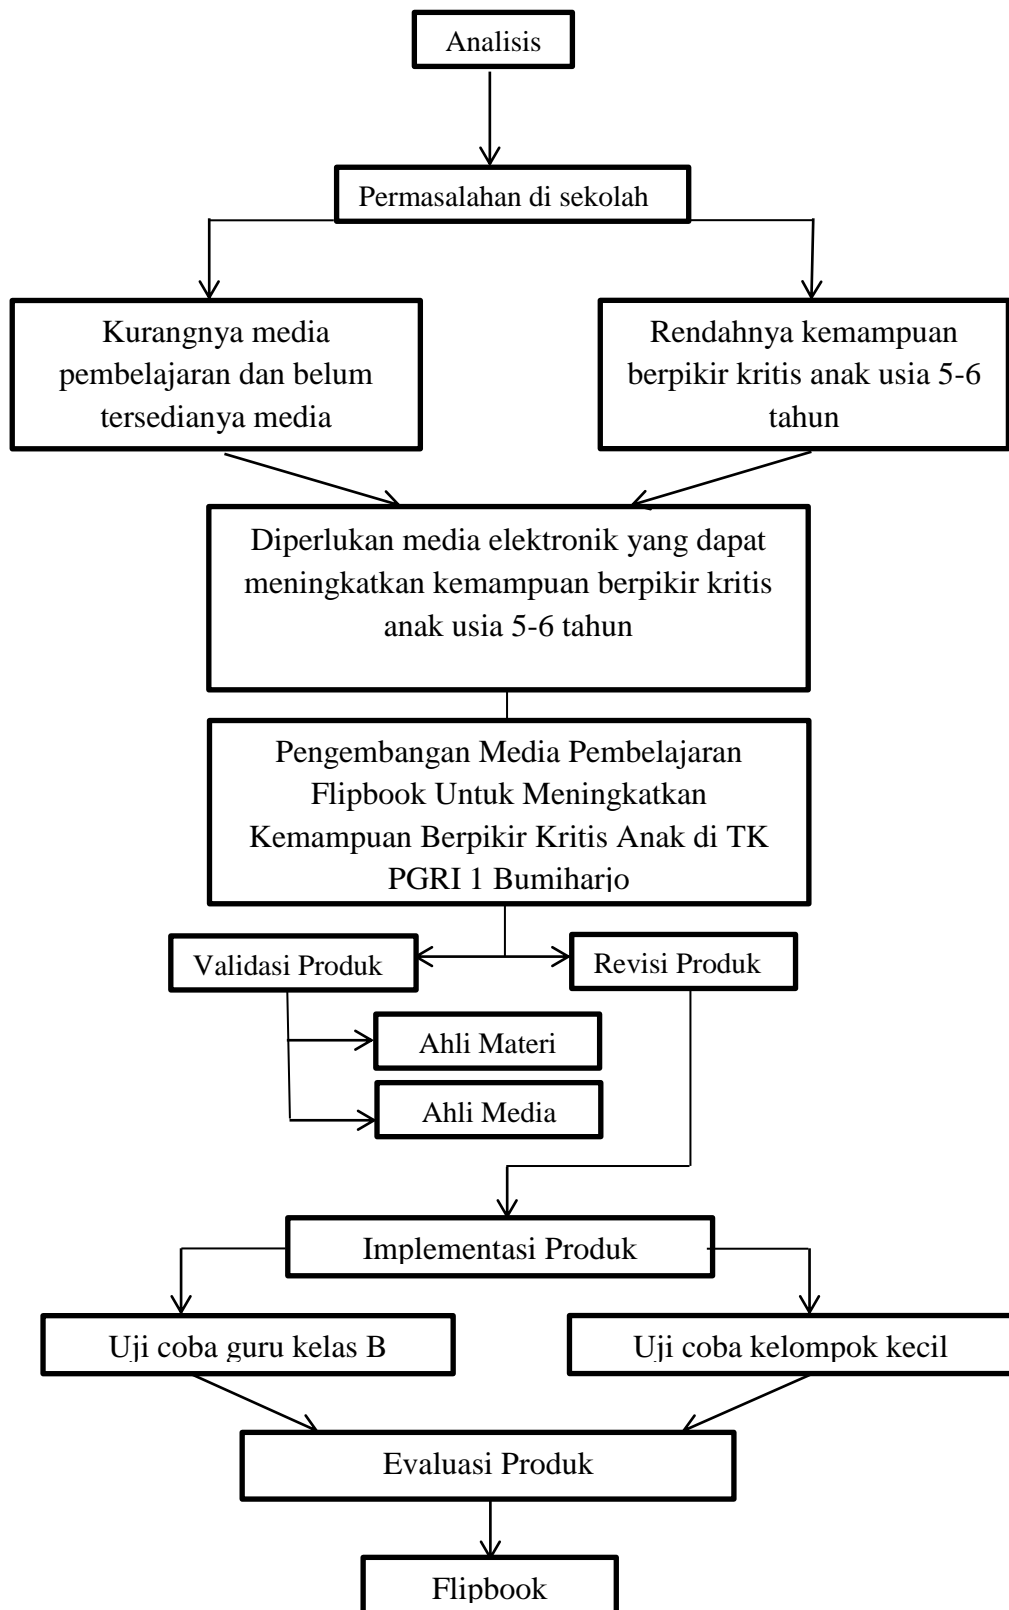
Analisis

Permasalahan di sekolah

Kurangnya media pembelajaran dan belum tersedianya media

Rendahnya kemampuan berpikir kritis anak usia 5-6 tahun

Diperlukan media elektronik yang dapat meningkatkan kemampuan berpikir kritis anak usia 5-6 tahun

Pengembangan Media Pembelajaran Flipbook Untuk Meningkatkan Kemampuan Berpikir Kritis Anak di TK PGRI 1 Bumiharjo

Validasi Produk

Revisi Produk

Ahli Materi

Ahli Media

Implementasi Produk

Uji coba guru kelas B

Uji coba kelompok kecil

Evaluasi Produk

Flipbook